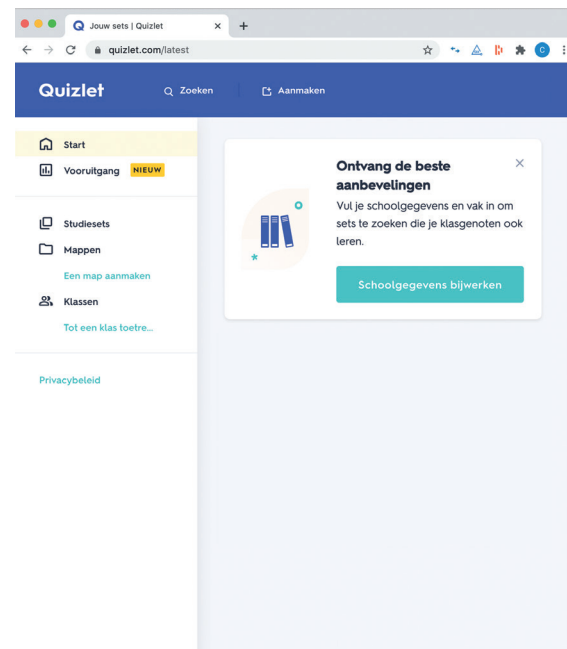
Jouw sets | Quizlet
×
+
quizlet.com/latest

Quizlet
Zoeken
Aanmaken

Start
Vooruitgang NIEUW

Studiesets
Mappen
Een map aanmaken
Klassen
Tot een klas toetre...

Privacybeleid

Ontvang de beste aanbevelingen
×
Vul je schoolgegevens en vak in om sets te zoeken die je klasgenoten ook leren.

Schoolgegevens bijwerken